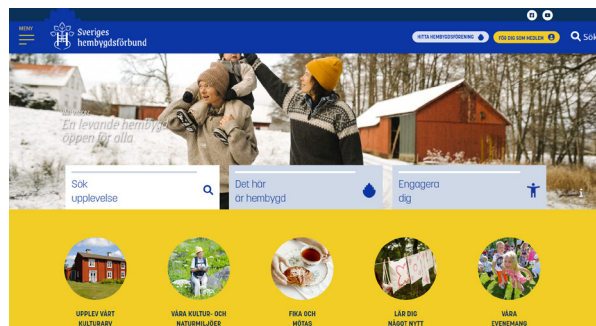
MENY

Sveriges hembygdsförbund

HITTA HEMBYGDSFÖRENING

FÖR DIG SOM MEDLEM

Sök

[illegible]
En levande hembygd
öppen för alla

Sök upplevelse

Det här är hembygd

Engagera dig

UPPLEV VÅRT KULTURARV

VÅRA KULTUR- OCH NATURMILJÖER

FIKA OCH MÖTAS

LÄR DIG NÅGOT NYTT

VÅRA EVENEMANG